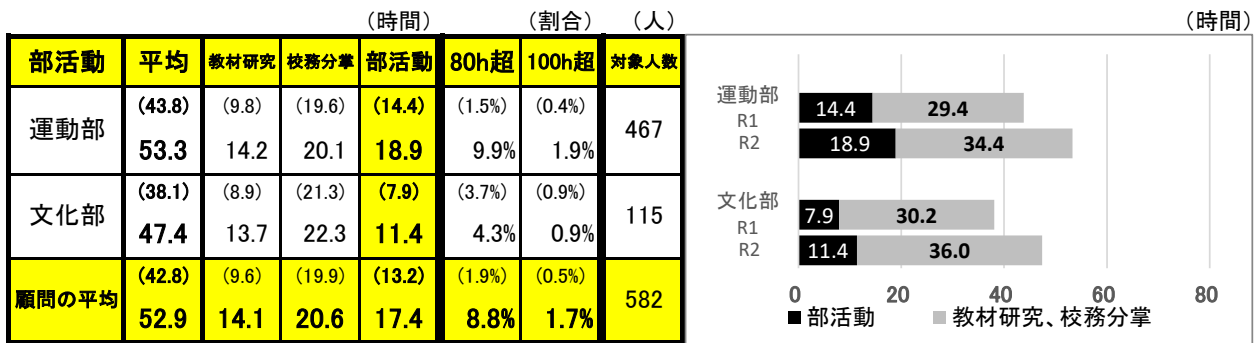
（時間）　（割合）　（人）

| 部活動 | 平均 | 教材研究 | 校務分掌 | 部活動 | 80h超 | 100h超 | 対象人数 |
|---|---|---|---|---|---|---|---|
| 運動部 | (43.8) 53.3 | (9.8) 14.2 | (19.6) 20.1 | (14.4) 18.9 | (1.5%) 9.9% | (0.4%) 1.9% | 467 |
| 文化部 | (38.1) 47.4 | (8.9) 13.7 | (21.3) 22.3 | (7.9) 11.4 | (3.7%) 4.3% | (0.9%) 0.9% | 115 |
| 顧問の平均 | (42.8) 52.9 | (9.6) 14.1 | (19.9) 20.6 | (13.2) 17.4 | (1.9%) 8.8% | (0.5%) 1.7% | 582 |

（時間）

運動部
R1 14.4 29.4
R2 18.9 34.4

文化部
R1 7.9 30.2
R2 11.4 36.0

0 20 40 60 80

■部活動 ■教材研究、校務分掌